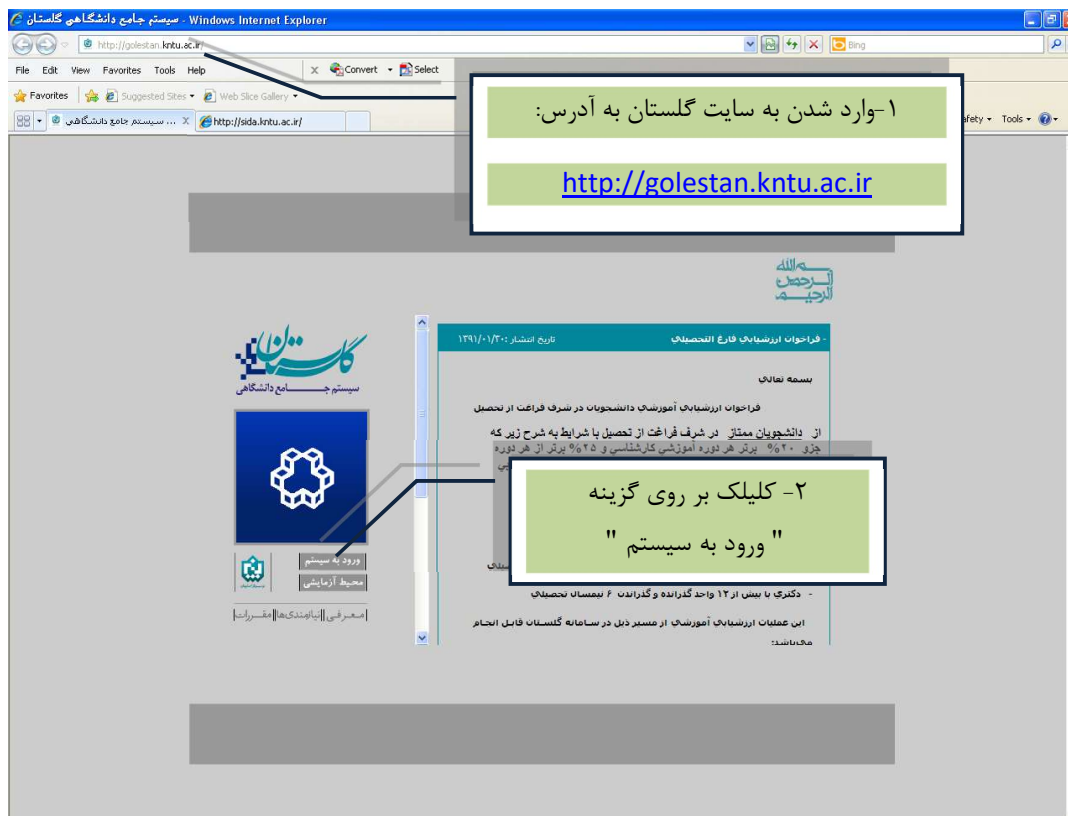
سیستم جامع دانشگاهی گلستان - Windows Internet Explorer

http://golestan.kntu.ac.ir/

Bing

File Edit View Favorites Tools Help

Convert Select

Favorites Suggested Sites Web Slice Gallery

سیستم جامع دانشگاهی ... http://sida.kntu.ac.ir/

Safety Tools

۱-وارد شدن به سایت گلستان به آدرس:

http://golestan.kntu.ac.ir

بسم الله الرحمن الرحیم

گلستان
سیستم جامع دانشگاهی

- فراخوان ارزشیابی فارغ التحصیلی
تاریخ انتشار: ۱۳۹۱/۰۱/۲۰

بسمه تعالی

فراخوان ارزشیابی آموزشی دانشجویان در شرف فراغت از تحصیل

از دانشجویان ممتاز در شرف فراغت از تحصیل با شرایط به شرح زیر که جزو ۲۰% برتر هر دوره آموزشی کارشناسی و ۲۵% برتر از هر دوره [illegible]

۲- کلیلک بر روی گزینه
" ورود به سیستم "

ورود به سیستم
محیط آزمایشی

- دکتری با بیش از ۱۲ واحد گذرانده و گذراندن ۶ نیمسال تحصیلی

این عملیات ارزشیابی آموزشی از مسیر ذیل در سامانه گلستان قابل انجام می‌باشد:

معرفی|بایدها|مقررات